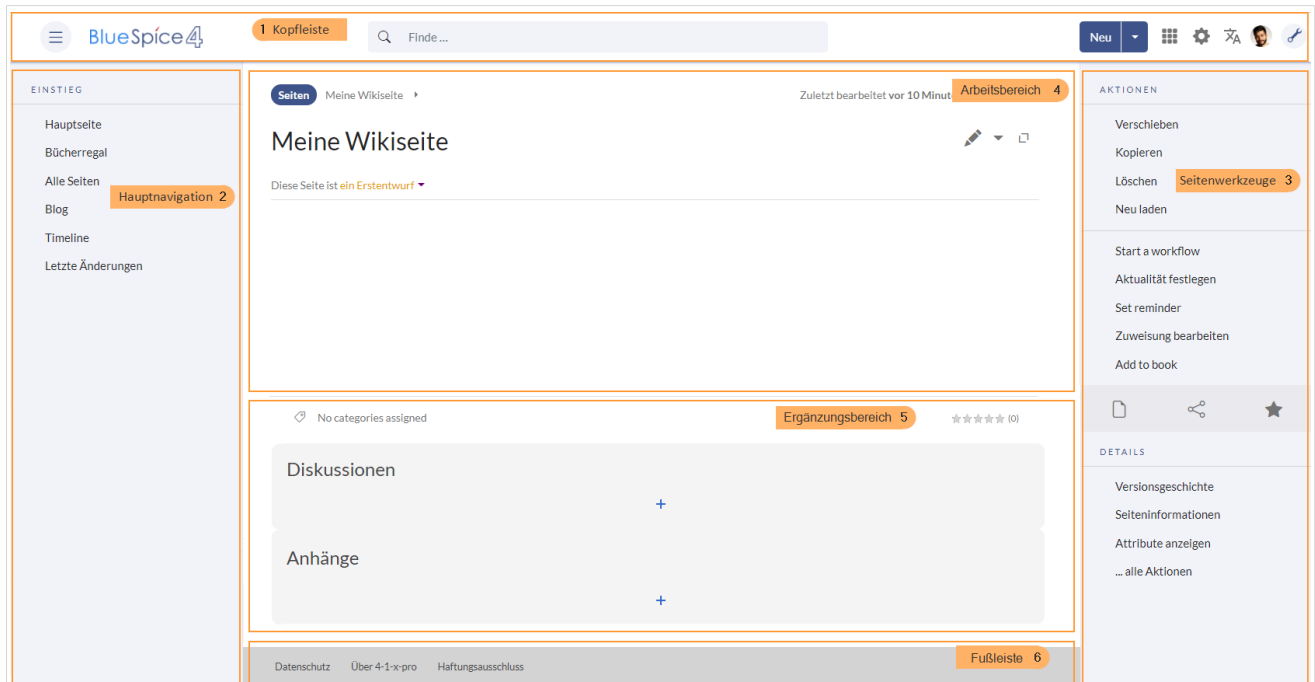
BlueSpice4

1 Kopfleiste

Finde ...

Neu

EINSTIEG

Hauptseite

Bücherregal

Alle Seiten

Hauptnavigation 2

Blog

Timeline

Letzte Änderungen

Seiten Meine Wikiseite

Zuletzt bearbeitet vor 10 Minut

Arbeitsbereich 4

Meine Wikiseite

Diese Seite ist ein Erstentwurf

No categories assigned

Ergänzungsbereich 5

(0)

Diskussionen

+

Anhänge

+

Datenschutz Über 4-1-x-pro Haftungsausschluss

Fußleiste 6

AKTIONEN

Verschieben

Kopieren

Löschen

Seitenwerkzeuge 3

Neu laden

Start a workflow

Aktualität festlegen

Set reminder

Zuweisung bearbeiten

Add to book

DETAILS

Versionsgeschichte

Seiteninformationen

Attribute anzeigen

... alle Aktionen